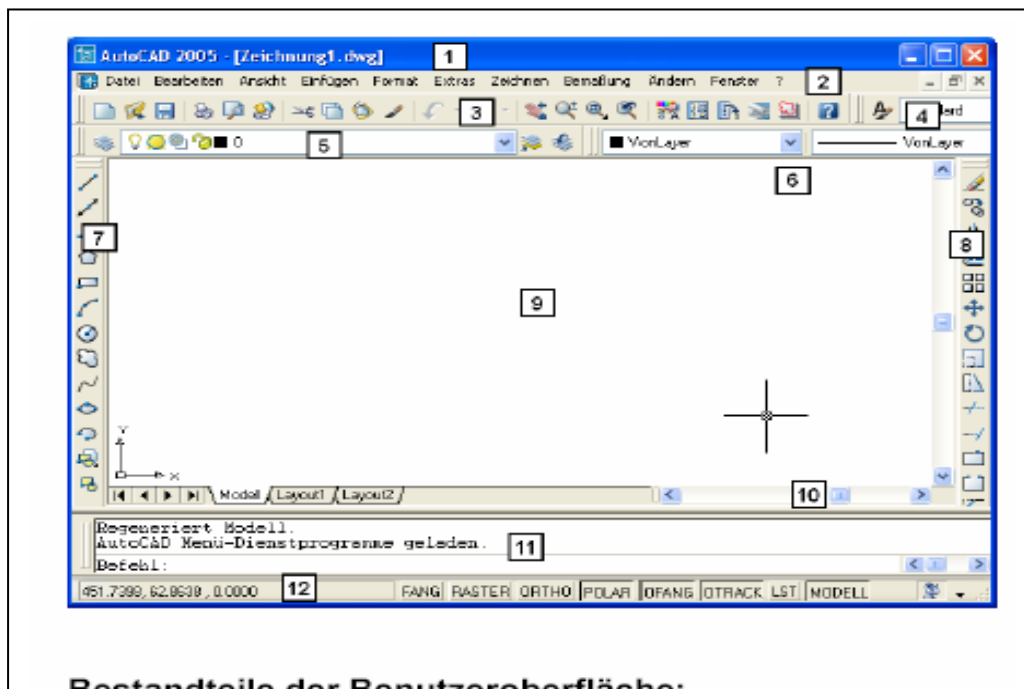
AutoCAD 2005 - [Zeichnung1.dwg] 1

Datei Bearbeiten Ansicht Einfügen Format Extras Zeichnen Bemaßung Ändern Fenster ? 2

3

4 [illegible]ard

5 0

VonLayer

VonLayer

6

7

8

9

Y

X

Modell Layout1 Layout2

10

Regeneriert Modell.
AutoCAD Menü-Dienstprogramme geladen. 11
Befehl:

451.7399, 62.8638 , 0.0000 12

FANG RASTER ORTHO POLAR OFANG OTRACK LST MODELL

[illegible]